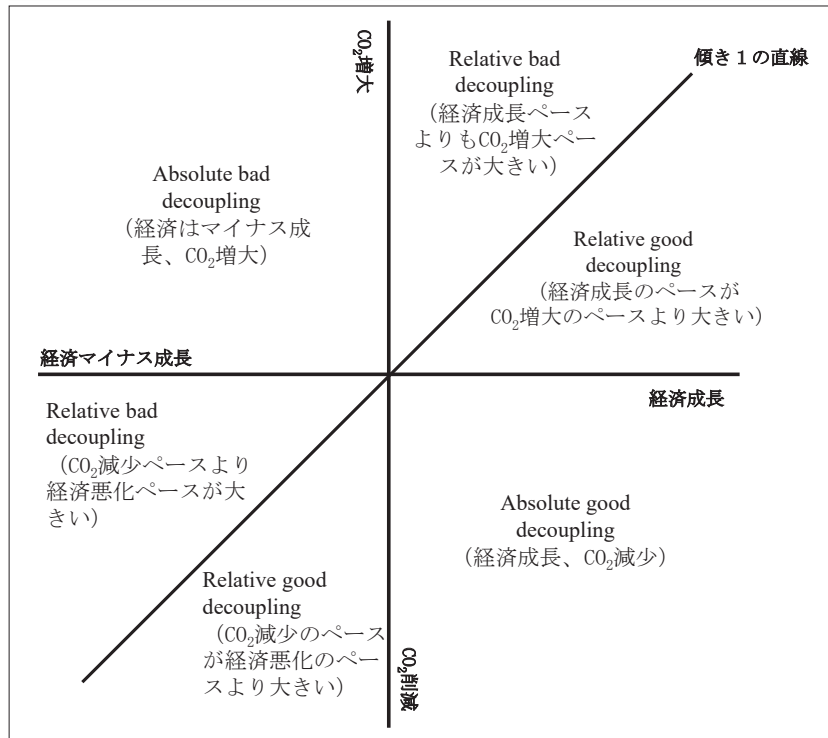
$CO_2$増大

Relative bad decoupling （経済成長ペースよりも$CO_2$増大ペースが大きい）

傾き１の直線

Absolute bad decoupling （経済はマイナス成長、$CO_2$増大）

Relative good decoupling （経済成長のペースが$CO_2$増大のペースより大きい）

経済マイナス成長

経済成長

Relative bad decoupling （$CO_2$減少ペースより経済悪化ペースが大きい）

Absolute good decoupling （経済成長、$CO_2$減少）

Relative good decoupling （$CO_2$減少のペースが経済悪化のペースより大きい）

$CO_2$削減